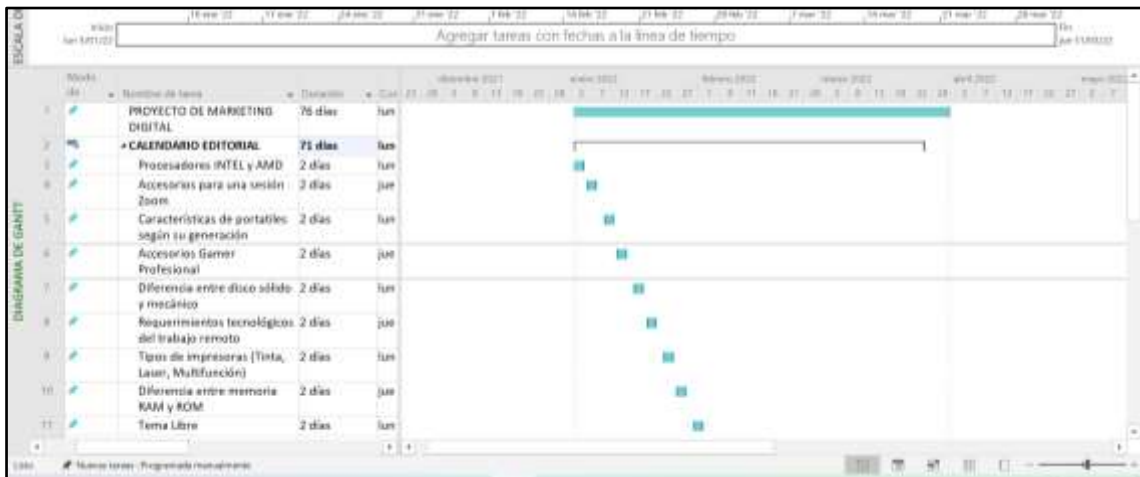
ESCALA DE

Inicio
lun 3/01/22

Agregar tareas con fechas a la línea de tiempo

Fin
jue 17/03/22

DIAGRAMA DE GANTT

| | Modo de | Nombre de tarea | Duración | Co |
|---|---|---|---|---|
| 1 | | PROYECTO DE MARKETING DIGITAL | 76 días | lun |
| 2 | | CALENDARIO EDITORIAL | 71 días | lun |
| 3 | | Procesadores INTEL y AMD | 2 días | lun |
| 4 | | Accesorios para una sesión Zoom | 2 días | jue |
| 5 | | Características de portátiles según su generación | 2 días | lun |
| 6 | | Accesorios Gamer Profesional | 2 días | jue |
| 7 | | Diferencia entre disco sólido y mecánico | 2 días | lun |
| 8 | | Requerimientos tecnológicos del trabajo remoto | 2 días | jue |
| 9 | | Tipos de impresoras (Tinta, Laser, Multifunción) | 2 días | lun |
| 10 | | Diferencia entre memoria RAM y ROM | 2 días | jue |
| 11 | | Tema Libre | 2 días | lun |

diciembre 2021 enero 2022 febrero 2022 marzo 2022 abril 2022 mayo 2022

Listo Nuevas tareas : Programada manualmente